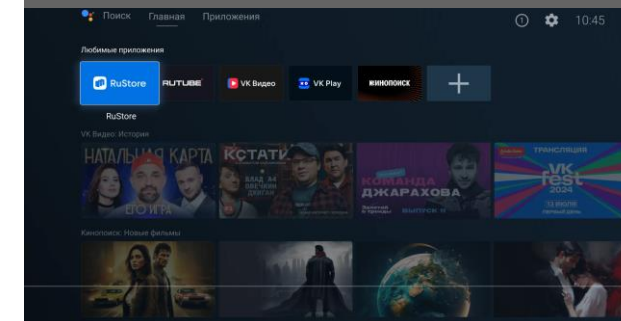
Поиск Главная Приложения

10:45

Любимые приложения

RuStore RUTUBE VK Видео VK Play КИНОПОИСК +

RuStore

VK Видео: История

НАТАЛЬНАЯ КАРТА КСТАТИ

БОЙЗ

КОМАНДА ДЖАРАХОВА

ВЫПУСК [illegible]

ТРАНСЛЯЦИЯ

VK fest 2024

Кинопоиск: Новые фильмы